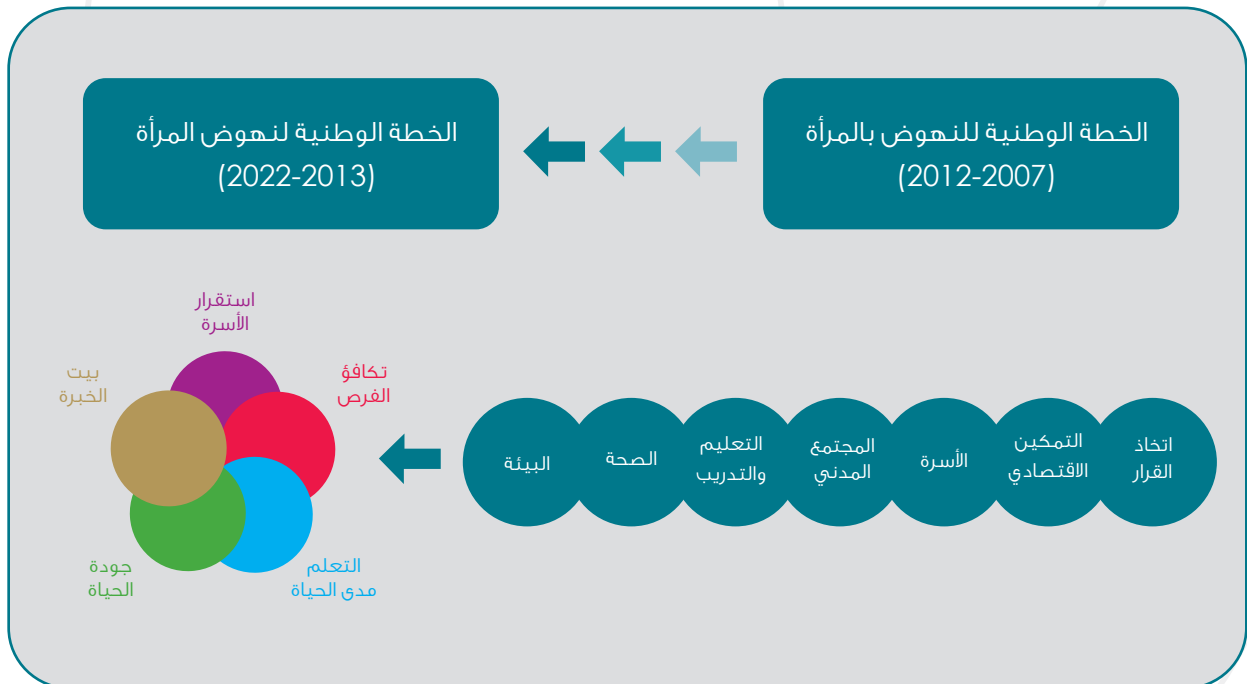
الخطة الوطنية للنهوض بالمرأة
(2012-2007)

الخطة الوطنية لنهوض المرأة
(2022-2013)

اتخاذ القرار

التمكين الاقتصادي

الأسرة

المجتمع المدني

التعليم والتدريب

الصحة

البيئة

استقرار الأسرة

تكافؤ الفرص

بيت الخبرة

جودة الحياة

التعلم مدى الحياة